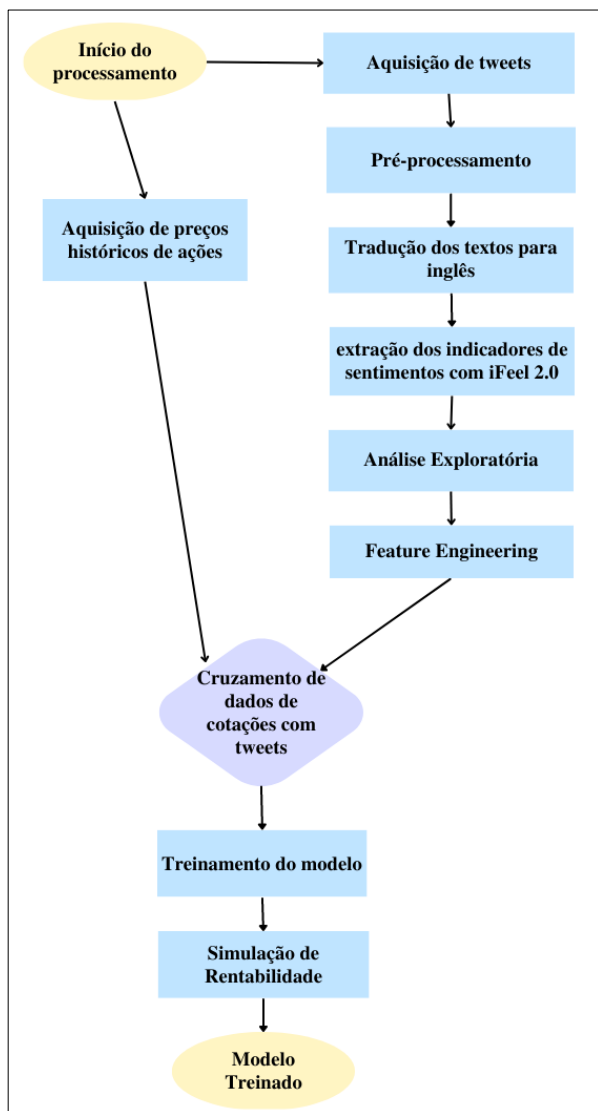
Início do processamento

Aquisição de tweets

Pré-processamento

Aquisição de preços históricos de ações

Tradução dos textos para inglês

extração dos indicadores de sentimentos com iFeel 2.0

Análise Exploratória

Feature Engineering

Cruzamento de dados de cotações com tweets

Treinamento do modelo

Simulação de Rentabilidade

Modelo Treinado